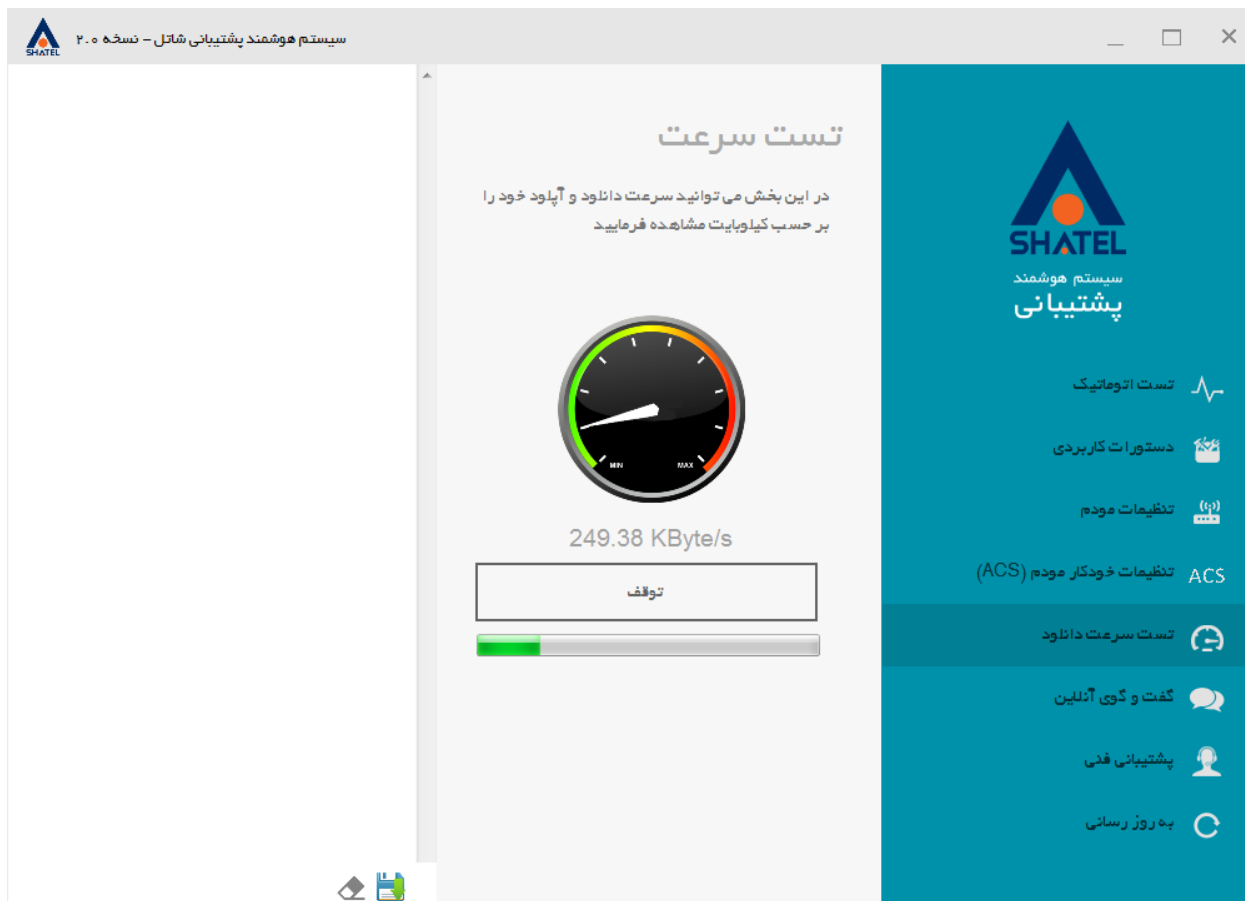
SHATEL سیستم هوشمند پشتیبانی شاتل – نسخه ۲.۰

SHATEL
سیستم هوشمند
پشتیبانی

تست اتوماتیک
دستورات کاربردی
تنظیمات مودم
ACS تنظیمات خودکار مودم (ACS)
تست سرعت دانلود
گفت و گوی آنلاین
پشتیبانی فنی
به روز رسانی

تست سرعت

در این بخش می توانید سرعت دانلود و آپلود خود را بر حسب کیلوبایت مشاهده فرمایید

MIN MAX

249.38 KByte/s

توقف